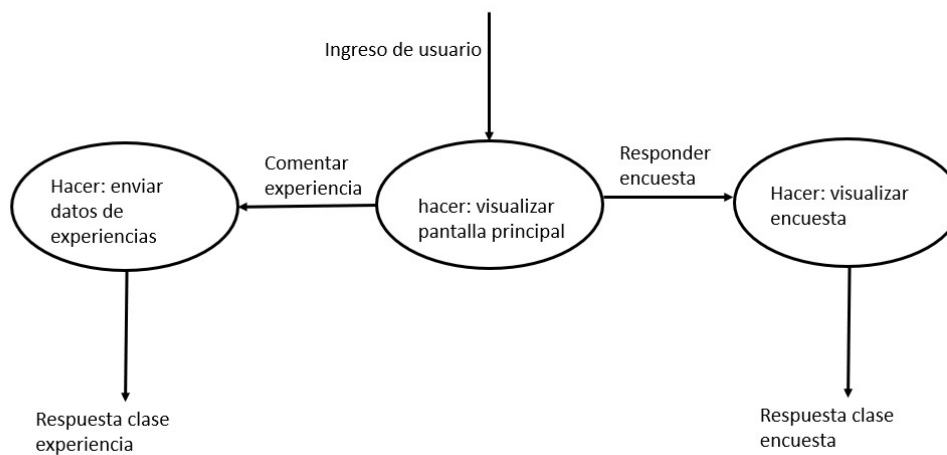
Ingreso de usuario

Comentar experiencia

Hacer: enviar datos de experiencias

hacer: visualizar pantalla principal

Responder encuesta

Hacer: visualizar encuesta

Respuesta clase experiencia

Respuesta clase encuesta